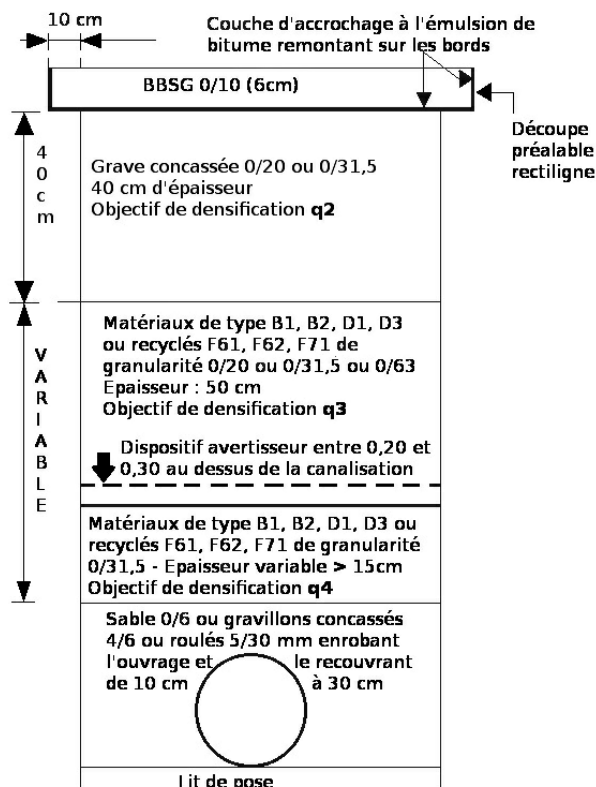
10 cm

Couche d'accrochage à l'émulsion de bitume remontant sur les bords

BBSG 0/10 (6cm)

Découpe préalable rectiligne

40 cm

Grave concassée 0/20 ou 0/31,5
40 cm d'épaisseur
Objectif de densification **q2**

VARIABLE

Matériaux de type B1, B2, D1, D3 ou recyclés F61, F62, F71 de granularité 0/20 ou 0/31,5 ou 0/63
Epaisseur : 50 cm
Objectif de densification **q3**

Dispositif avertisseur entre 0,20 et 0,30 au dessus de la canalisation

Matériaux de type B1, B2, D1, D3 ou recyclés F61, F62, F71 de granularité 0/31,5 - Epaisseur variable > 15cm
Objectif de densification **q4**

Sable 0/6 ou gravillons concassés 4/6 ou roulés 5/30 mm enrobant l'ouvrage et le recouvrant de 10 cm à 30 cm

Lit de pose